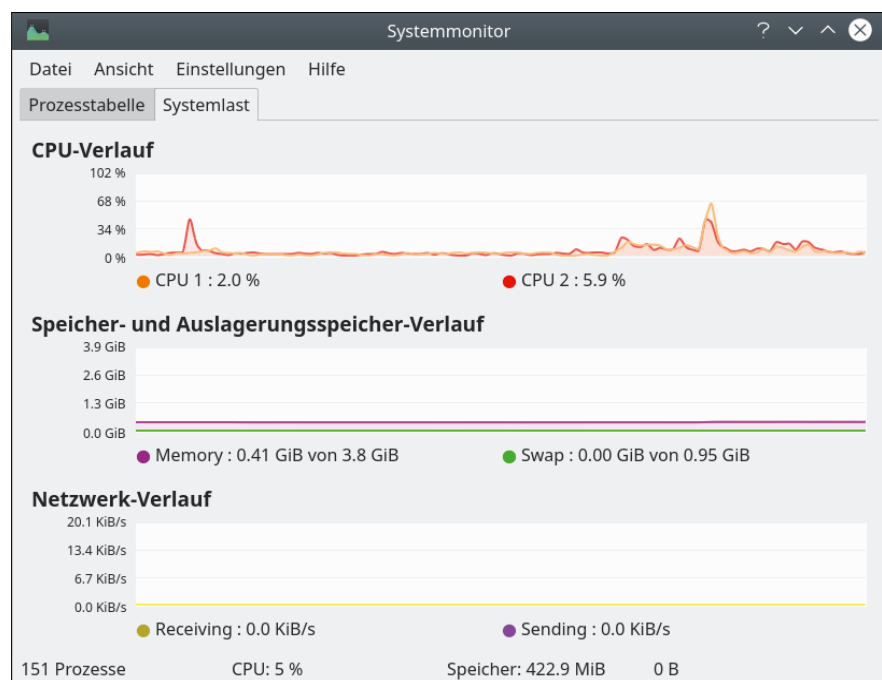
Systemmonitor

?

Datei Ansicht Einstellungen Hilfe

Prozesstabelle Systemlast

CPU-Verlauf

102 %
68 %
34 %
0 %

CPU 1 : 2.0 %
CPU 2 : 5.9 %

Speicher- und Auslagerungsspeicher-Verlauf

3.9 GiB
2.6 GiB
1.3 GiB
0.0 GiB

Memory : 0.41 GiB von 3.8 GiB
Swap : 0.00 GiB von 0.95 GiB

Netzwerk-Verlauf

20.1 KiB/s
13.4 KiB/s
6.7 KiB/s
0.0 KiB/s

Receiving : 0.0 KiB/s
Sending : 0.0 KiB/s

151 Prozesse CPU: 5 % Speicher: 422.9 MiB 0 B